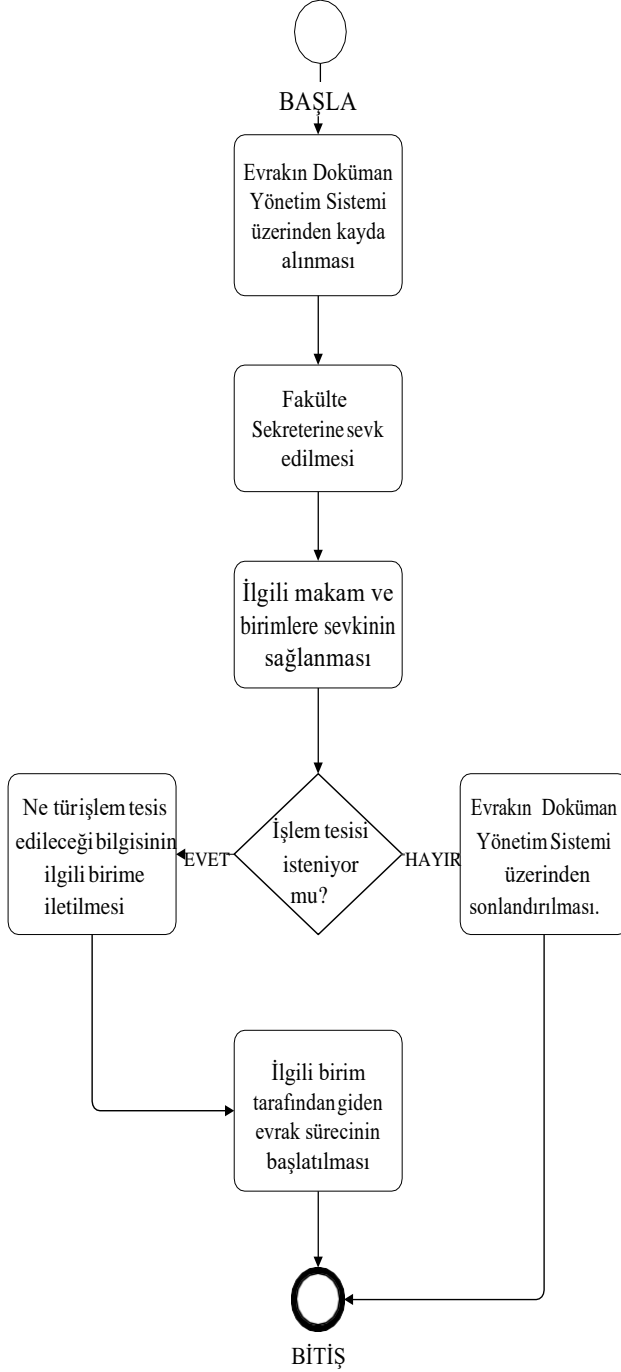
BAŞLA

Evrakın Doküman Yönetim Sistemi üzerinden kayda alınması

Fakülte Sekreterine sevk edilmesi

İlgili makam ve birimlere sevkinin sağlanması

Ne tür işlem tesis edileceği bilgisinin ilgili birime iletilmesi

EVET

İşlem tesisi isteniyor mu?

HAYIR

Evrakın Doküman Yönetim Sistemi üzerinden sonlandırılması.

İlgili birim tarafından giden evrak sürecinin başlatılması

BİTİŞ